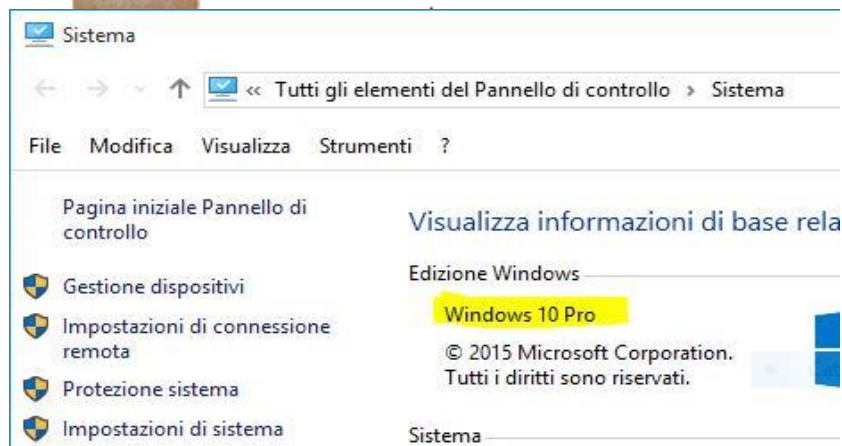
Sistema

« Tutti gli elementi del Pannello di controllo › Sistema

File Modifica Visualizza Strumenti ?

Pagina iniziale Pannello di controllo

Gestione dispositivi

Impostazioni di connessione remota

Protezione sistema

Impostazioni di sistema

Visualizza informazioni di base rela

Edizione Windows

Windows 10 Pro

© 2015 Microsoft Corporation. Tutti i diritti sono riservati.

Sistema